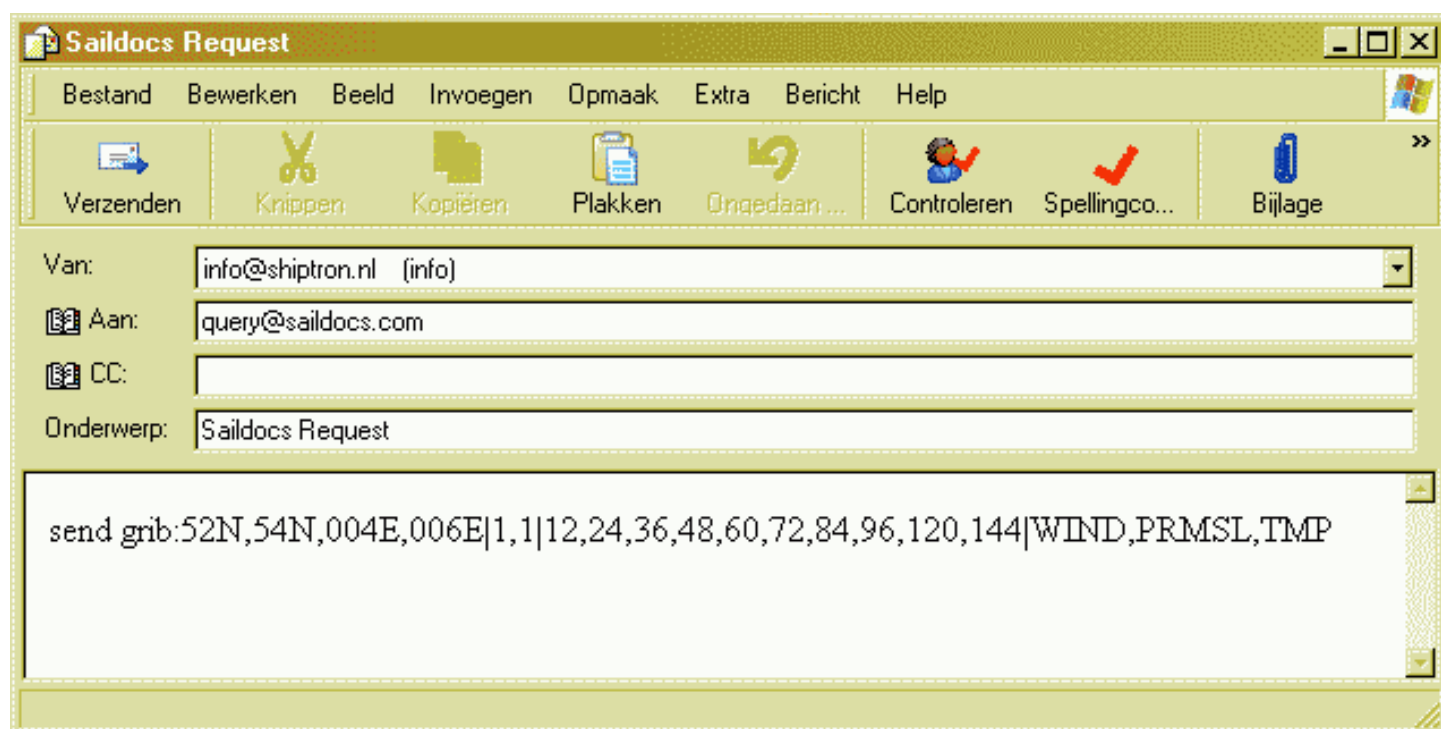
Saildocs Request

Bestand Bewerken Beeld Invoegen Opmaak Extra Bericht Help

Verzenden Knippen Kopiëren Plakken Ongedaan ... Controleren Spellingco... Bijlage »

Van: info@shiptron.nl (info)

Aan: query@saildocs.com

CC:

Onderwerp: Saildocs Request

send grib:52N,54N,004E,006E|1,1|12,24,36,48,60,72,84,96,120,144|WIND,PRMSL,TMP